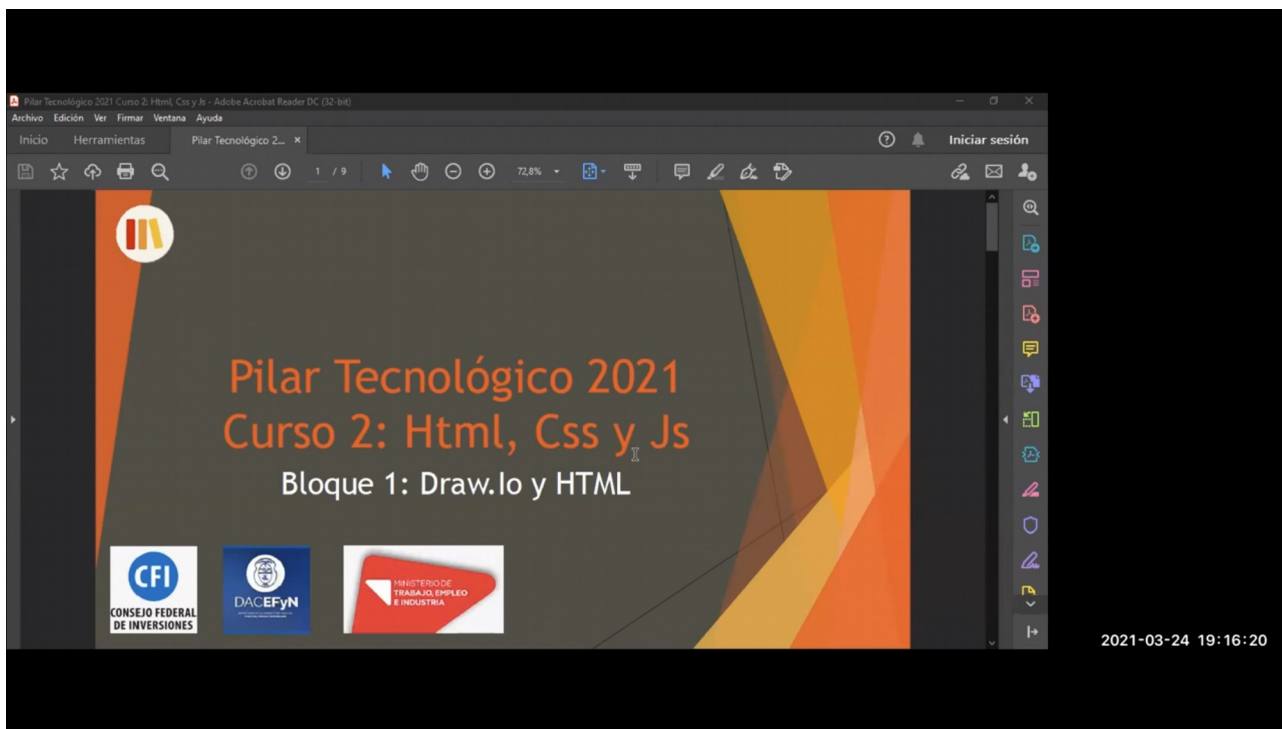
Pilar Tecnológico 2021 Curso 2: Html, Css y Js - Adobe Acrobat Reader DC (32-bit)
Archivo Edición Ver Firmar Ventana Ayuda
Inicio Herramientas Pilar Tecnológico 2... ×
Iniciar sesión
1 / 9
72,8%

Pilar Tecnológico 2021
Curso 2: Html, Css y Js
Bloque 1: Draw.Io y HTML

CFI
CONSEJO FEDERAL DE INVERSIONES

DACEFyN

MINISTERIO DE TRABAJO, EMPLEO E INDUSTRIA

2021-03-24 19:16:20